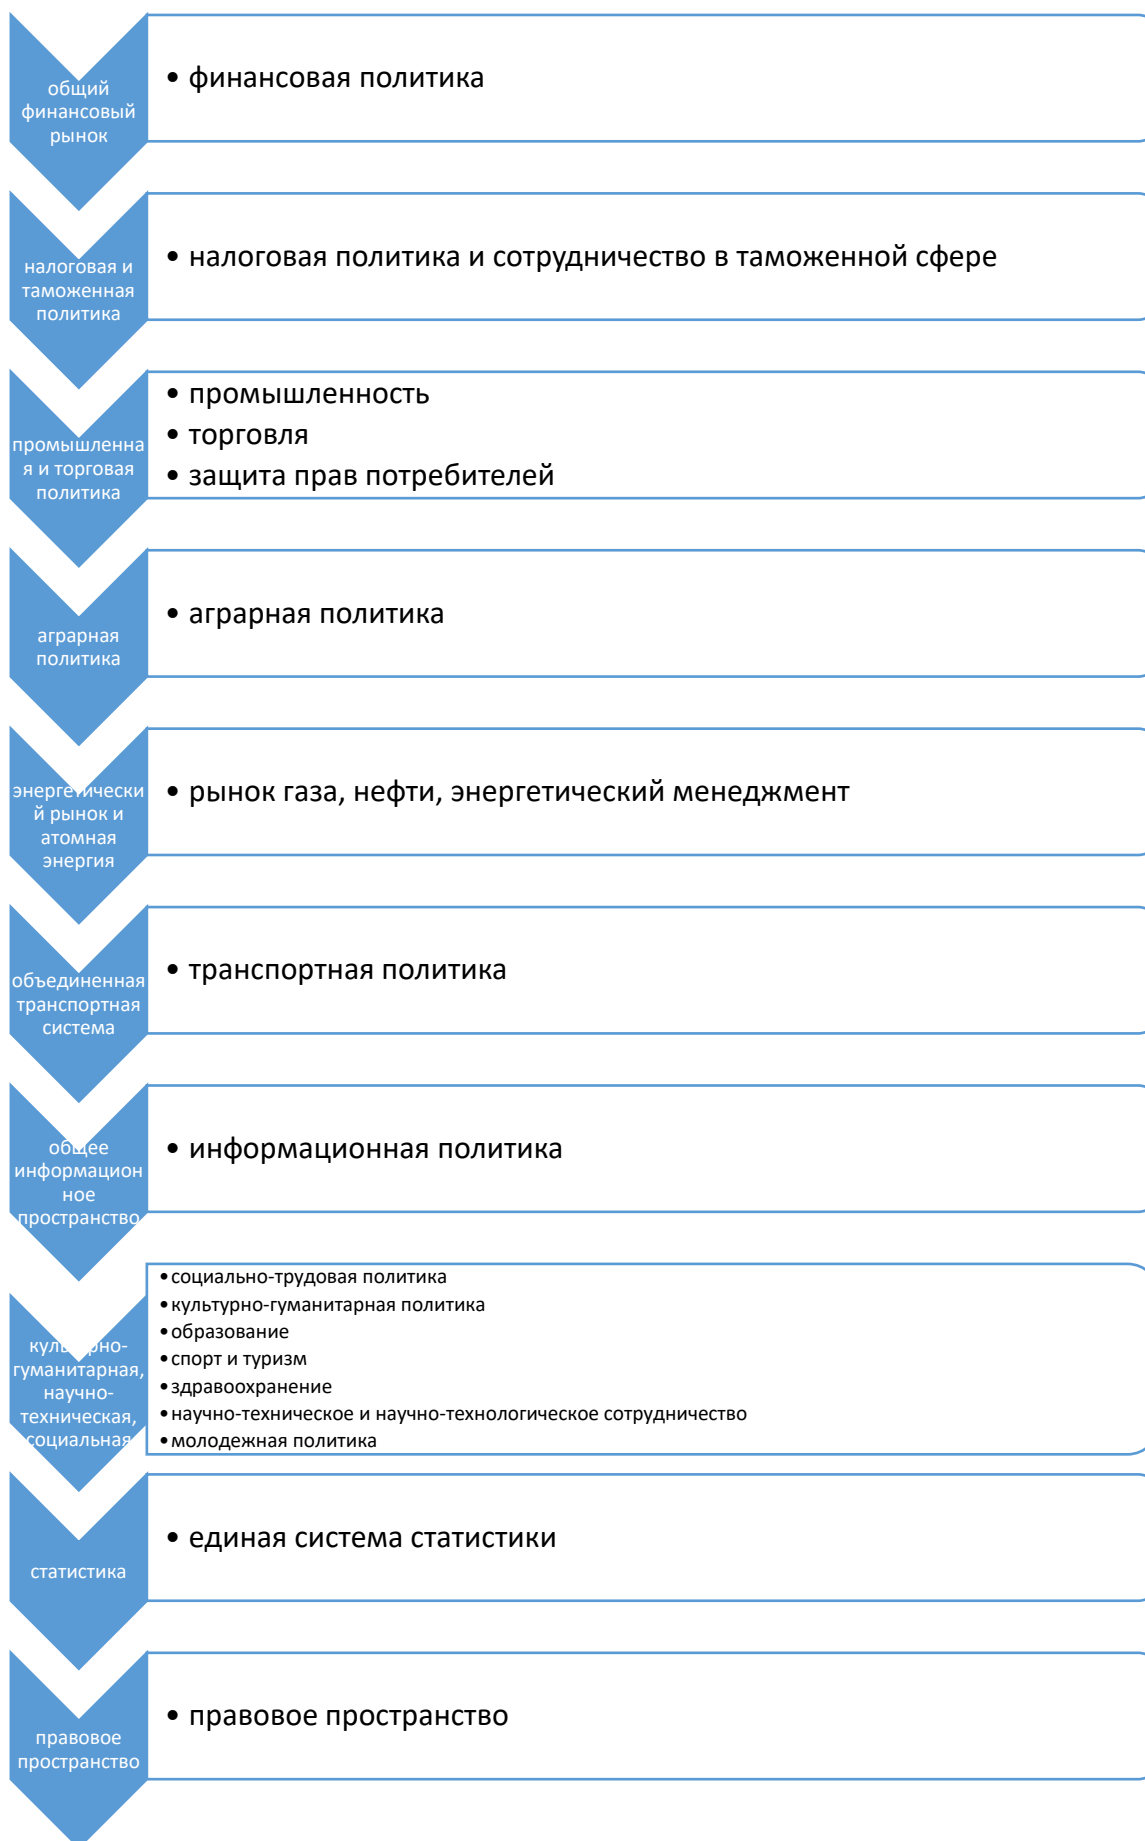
общий финансовый рынок

• финансовая политика

налоговая и таможенная политика

• налоговая политика и сотрудничество в таможенной сфере

промышленная и торговая политика

• промышленность
• торговля
• защита прав потребителей

аграрная политика

• аграрная политика

энергетический рынок и атомная энергия

• рынок газа, нефти, энергетический менеджмент

объединенная транспортная система

• транспортная политика

общее информационное пространство

• информационная политика

культурно-гуманитарная, научно-техническая, социальная

• социально-трудовая политика
• культурно-гуманитарная политика
• образование
• спорт и туризм
• здравоохранение
• научно-техническое и научно-технологическое сотрудничество
• молодежная политика

статистика

• единая система статистики

правовое пространство

• правовое пространство